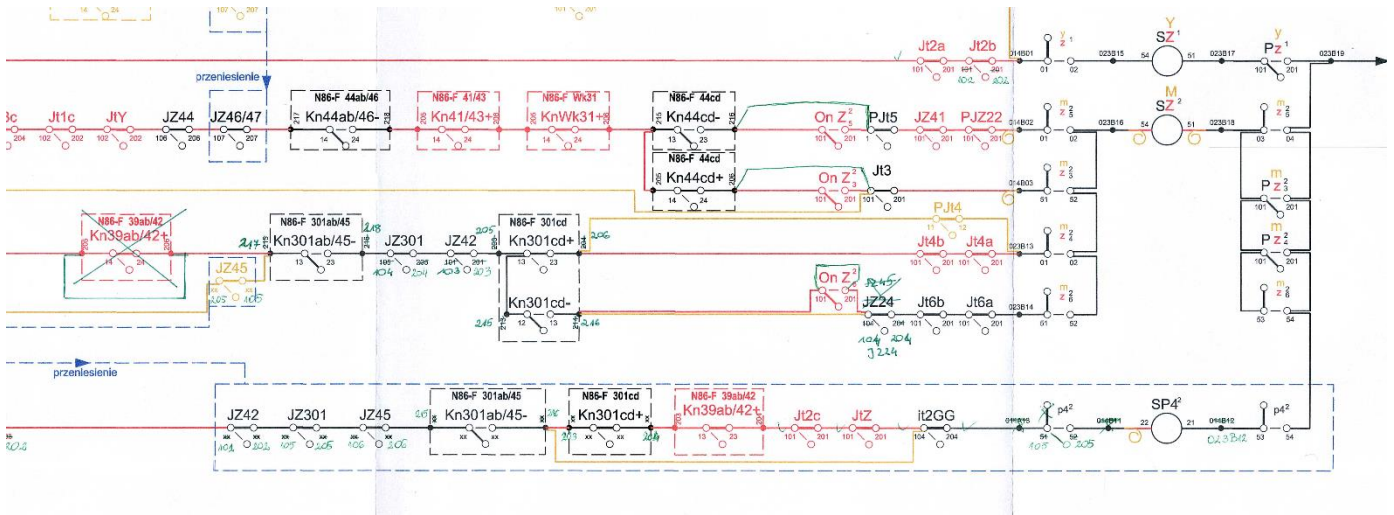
14 24
107 207
101

przeniesienie

Jt2a Jt2b
101 201 101 201
102 202
014B01 $z^1$ 023B15 Y $SZ^1$ 023B17 $Pz^1$ 023B19
01 02 54 51 101 201

3c Jt1c JtY JZ44 JZ46/47
204 102 202 102 202 106 206 107 207

N86-F 44ab/46
Kn44ab/46-
217 218
14 24

N86-F 41/43
Kn41/43+
206 205
14 24

N86-F Wk31
KnWk31+
206 205
14 24

N86-F 44cd
Kn44cd-
215 216
13 23

On $Z^2_5$ PJt5 JZ41 PJZ22
101 201 1 101 201 101 201
014B02 $z^2_5$ 023B16 M $SZ^2$ 023B18 $z^2_5$
01 02 54 51 03 04

N86-F 44cd
Kn44cd+
205 206
14 24

On $Z^2_3$ Jt3
101 201 101 201
014B03 $z^2_3$
51 52
$Pz^2_3$
101 201

PJt4
11 12

N86-F 39ab/42
Kn39ab/42+
14 24

N86-F 301ab/45
Kn301ab/45-
217 218
13 23

JZ301 JZ42
105 205 101 201
104 204 103 203

N86-F 301cd
Kn301cd+
205 206
13 23

Jt4b Jt4a
101 201 101 201
023B13 $z^2_4$
01 02
$Pz^2_2$
101 201

JZ45
xx xx
205 105

Kn301cd-
215 216
12 13

On $Z^2_1$
101 201
JZ45
JZ24 Jt6b Jt6a
104 204 101 201 101 201
104 204
JZ24
023B14 $z^2_1$
51 52
$z^2_6$
53 54

przeniesienie

JZ42 JZ301 JZ45
xx xx xx xx xx xx
101 202 105 205 106 206

N86-F 301ab/45
Kn301ab/45-
215 216
xx xx

N86-F 301cd
Kn301cd+
203 204
xx xx

N86-F 39ab/42
Kn39ab/42+
203
13 23

Jt2c JtZ it2GG
101 201 101 201 104 204

014B15 $p4^2$ 014B11 $SP4^2$ 014B12 $p4^2$
51 52 22 21 53 54
105 205 023B12
204